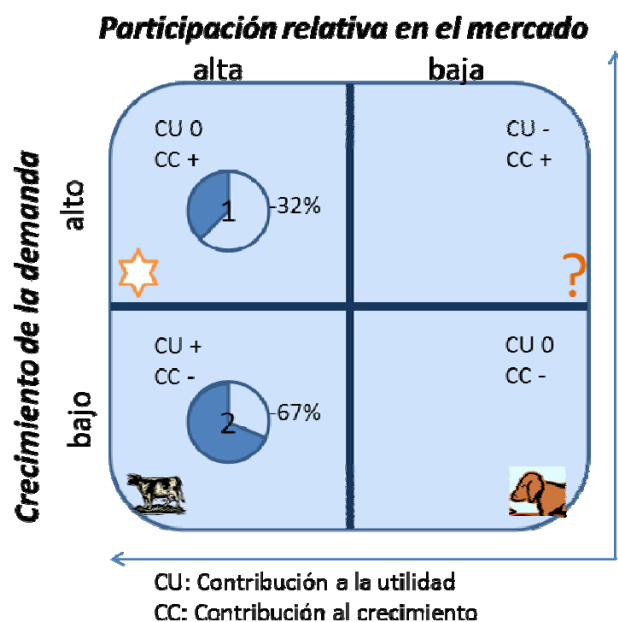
Participación relativa en el mercado

alta

baja

Crecimiento de la demanda

alto

bajo

CU 0
CC +

1

-32%

CU -
CC +

?

CU +
CC -

2

-67%

CU 0
CC -

CU: Contribución a la utilidad
CC: Contribución al crecimiento